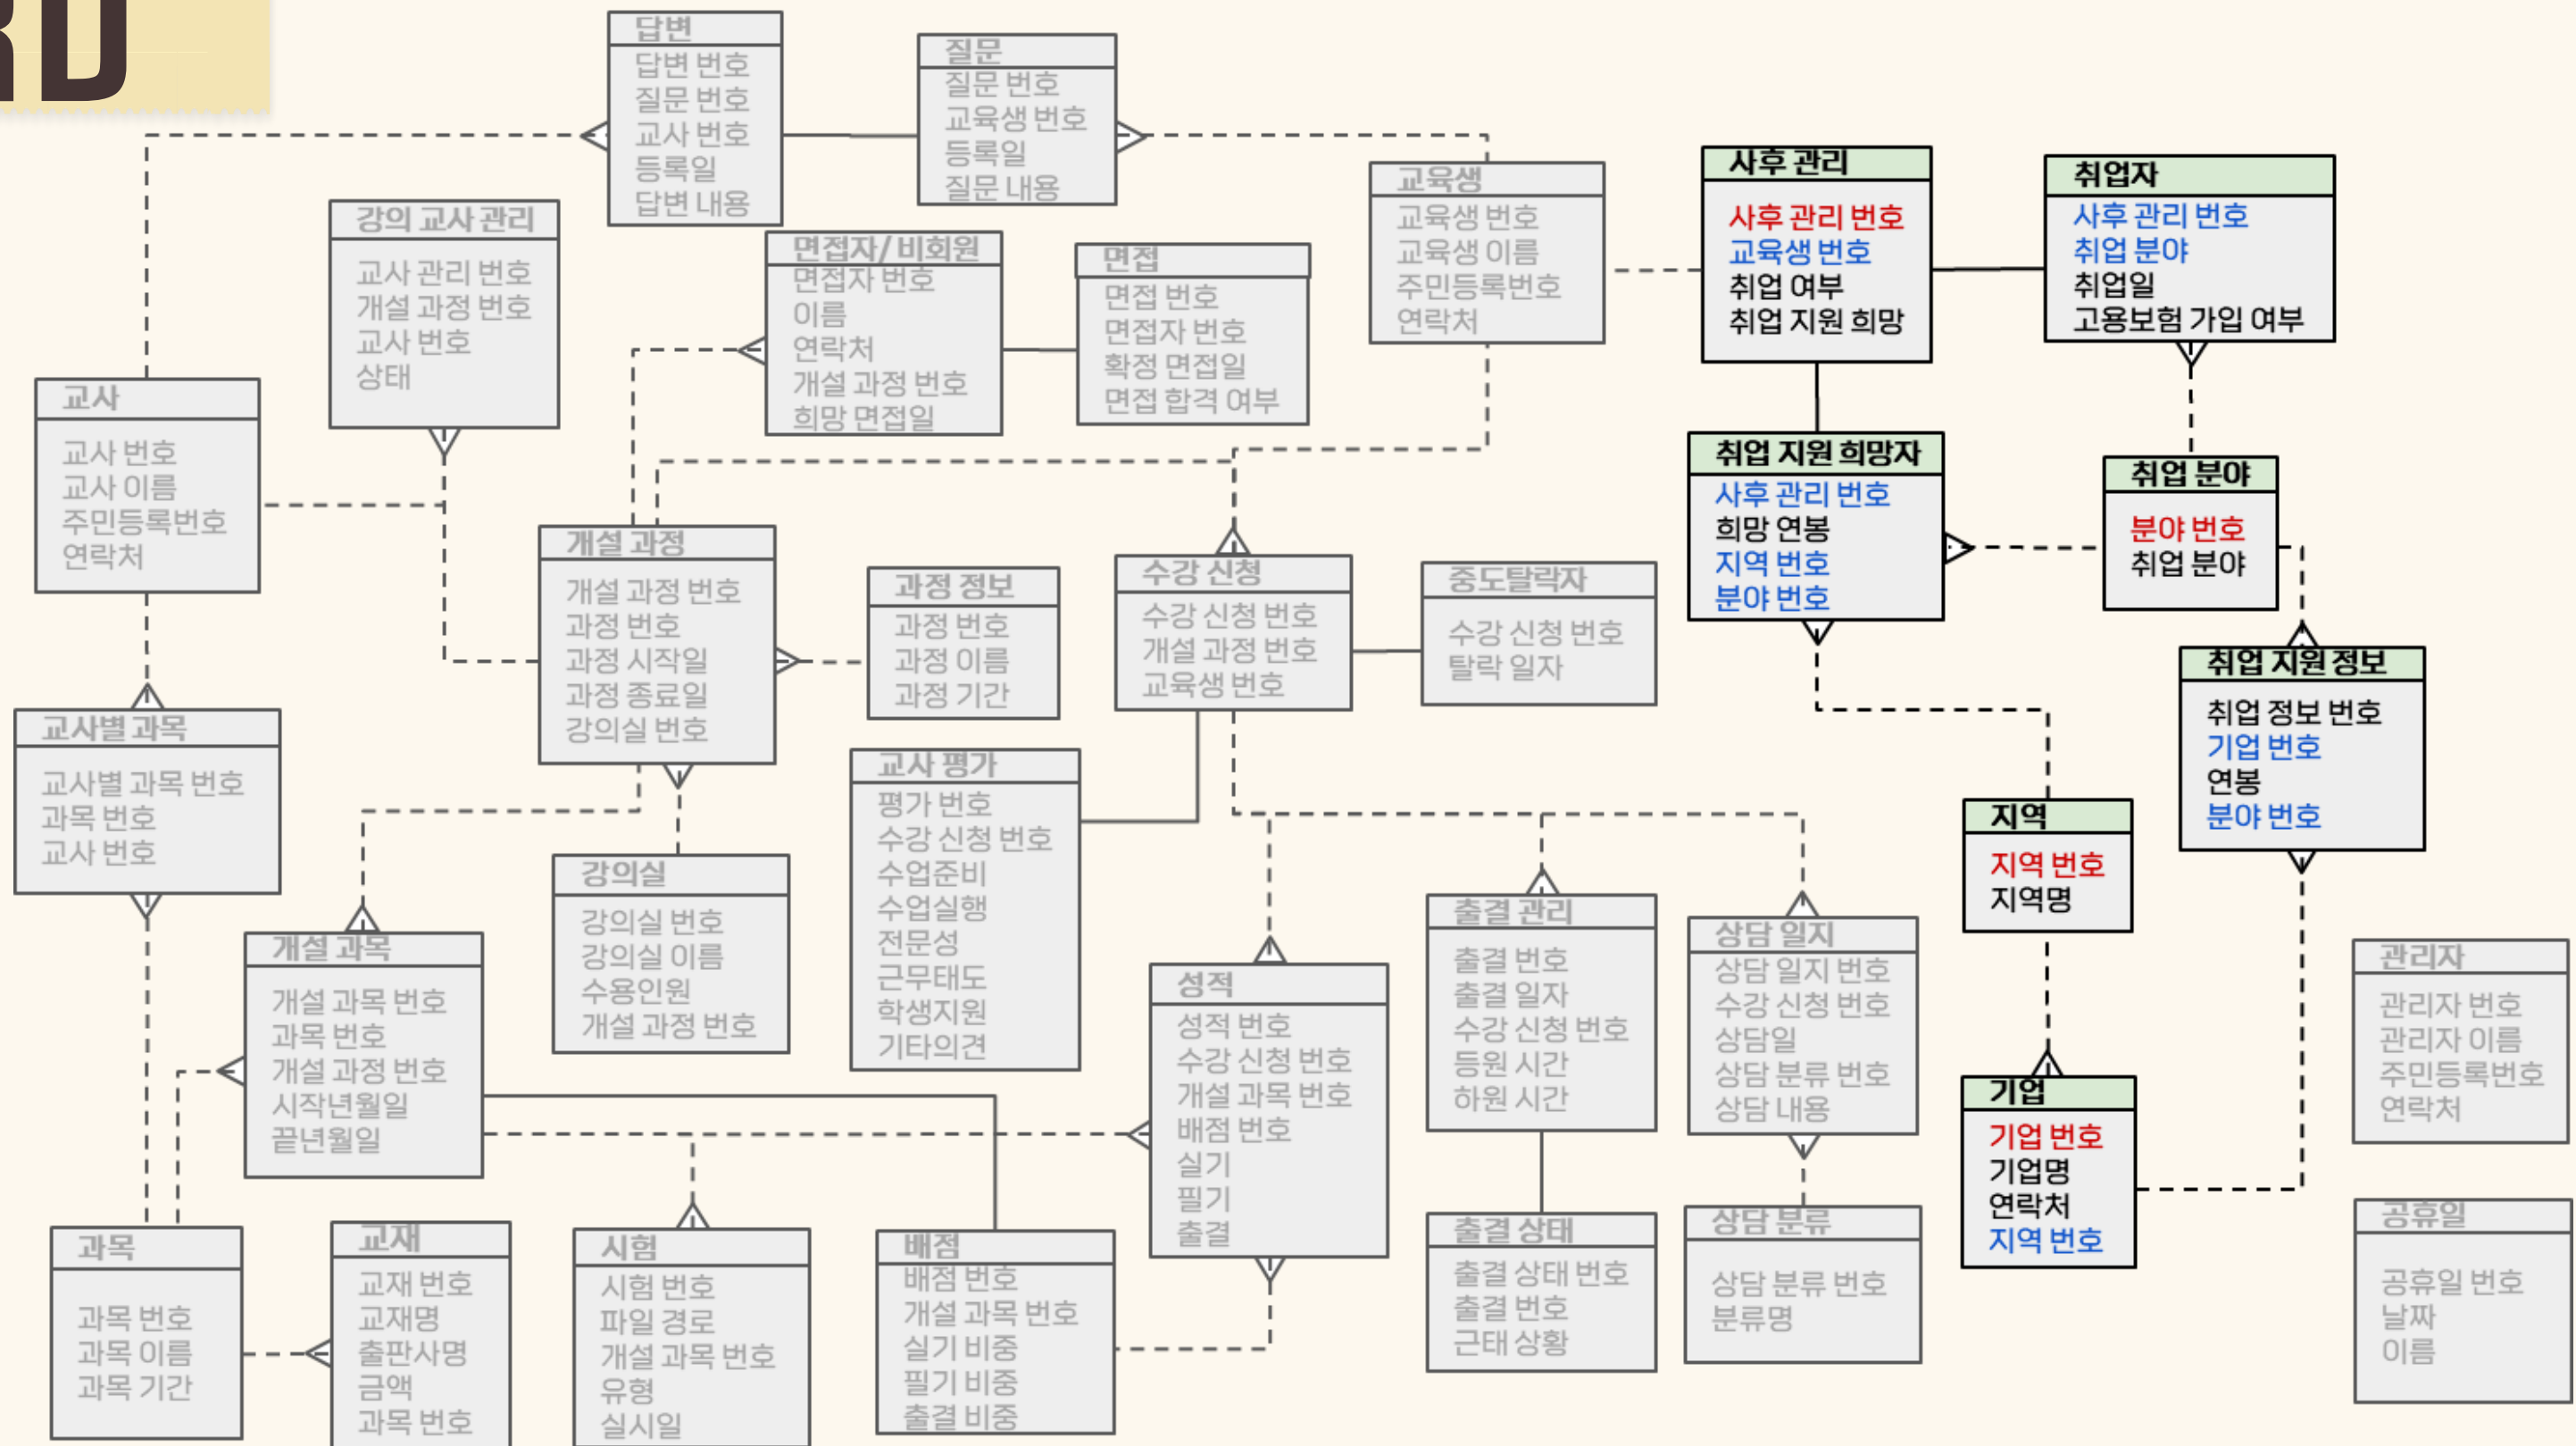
RD

답변
답변 번호
질문 번호
교사 번호
등록일
답변 내용

질문
질문 번호
교육생 번호
등록일
질문 내용

교육생
교육생 번호
교육생 이름
주민등록번호
연락처

사후 관리
사후 관리 번호
교육생 번호
취업 여부
취업 지원 희망

취업자
사후 관리 번호
취업 분야
취업일
고용보험 가입 여부

강의 교사 관리
교사 관리 번호
개설 과정 번호
교사 번호
상태

면접자/비회원
면접자 번호
이름
연락처
개설 과정 번호
희망 면접일

면접
면접 번호
면접자 번호
확정 면접일
면접 합격 여부

교사
교사 번호
교사 이름
주민등록번호
연락처

취업 지원 희망자
사후 관리 번호
희망 연봉
지역 번호
분야 번호

취업 분야
분야 번호
취업 분야

개설 과정
개설 과정 번호
과정 번호
과정 시작일
과정 종료일
강의실 번호

과정 정보
과정 번호
과정 이름
과정 기간

수강 신청
수강 신청 번호
개설 과정 번호
교육생 번호

중도탈락자
수강 신청 번호
탈락 일자

취업 지원 정보
취업 정보 번호
기업 번호
연봉
분야 번호

교사별 과목
교사별 과목 번호
과목 번호
교사 번호

교사 평가
평가 번호
수강 신청 번호
수업준비
수업실행
전문성
근무태도
학생지원
기타의견

지역
지역 번호
지역명

강의실
강의실 번호
강의실 이름
수용인원
개설 과정 번호

개설 과목
개설 과목 번호
과목 번호
개설 과정 번호
시작년월일
끝년월일

성적
성적 번호
수강 신청 번호
개설 과목 번호
배점 번호
실기
필기
출결

출결 관리
출결 번호
출결 일자
수강 신청 번호
등원 시간
하원 시간

상담 일지
상담 일지 번호
수강 신청 번호
상담일
상담 분류 번호
상담 내용

관리자
관리자 번호
관리자 이름
주민등록번호
연락처

기업
기업 번호
기업명
연락처
지역 번호

과목
과목 번호
과목 이름
과목 기간

교재
교재 번호
교재명
출판사명
금액
과목 번호

시험
시험 번호
파일 경로
개설 과목 번호
유형
실시일

배점
배점 번호
개설 과목 번호
실기 비중
필기 비중
출결 비중

출결 상태
출결 상태 번호
출결 번호
근태 상황

상담 분류
상담 분류 번호
분류명

공휴일
공휴일 번호
날짜
이름